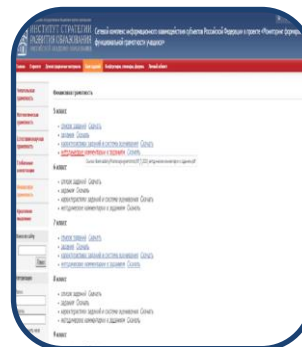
ИНСТИТУТ СТРАТЕГИИ РАЗВИТИЯ ОБРАЗОВАНИЯ Сетевой комплекс информационного взаимодействия субъектов Российской Федерации в проекте «Мониторинг формирования функциональной грамотности учащихся»

Финансовая грамотность

5 класс

• список заданий Скачать
• задания Скачать
• характеристики заданий и система оценивания Скачать
• методические комментарии к заданиям Скачать

6 класс

• список заданий Скачать
• задания Скачать
• характеристики заданий и система оценивания Скачать
• методические комментарии к заданиям Скачать

7 класс

• список заданий Скачать
• задания Скачать
• характеристики заданий и система оценивания Скачать
• методические комментарии к заданиям Скачать

8 класс

• список заданий Скачать
• задания Скачать
• характеристики заданий и система оценивания Скачать
• методические комментарии к заданиям Скачать

9 класс